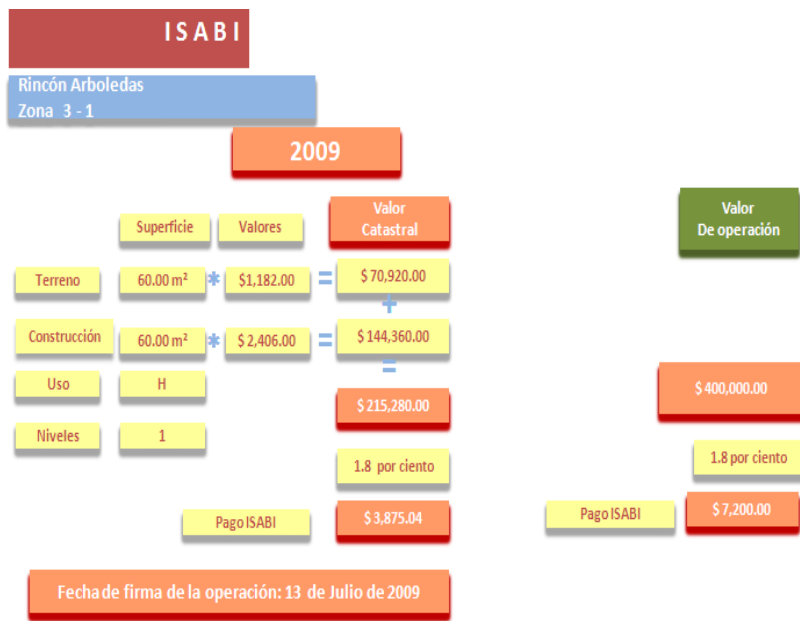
ISABI

Rincón Arboledas
Zona 3 - 1

2009

Superficie Valores

Valor Catastral

Valor De operación

Terreno 60.00 m² * $1,182.00 = $ 70,920.00

+

Construcción 60.00 m² * $ 2,406.00 = $ 144,360.00

=

Uso H

$ 400,000.00

$ 215,280.00

Niveles 1

1.8 por ciento

1.8 por ciento

Pago ISABI $ 3,875.04

Pago ISABI $ 7,200.00

Fecha de firma de la operación: 13 de Julio de 2009